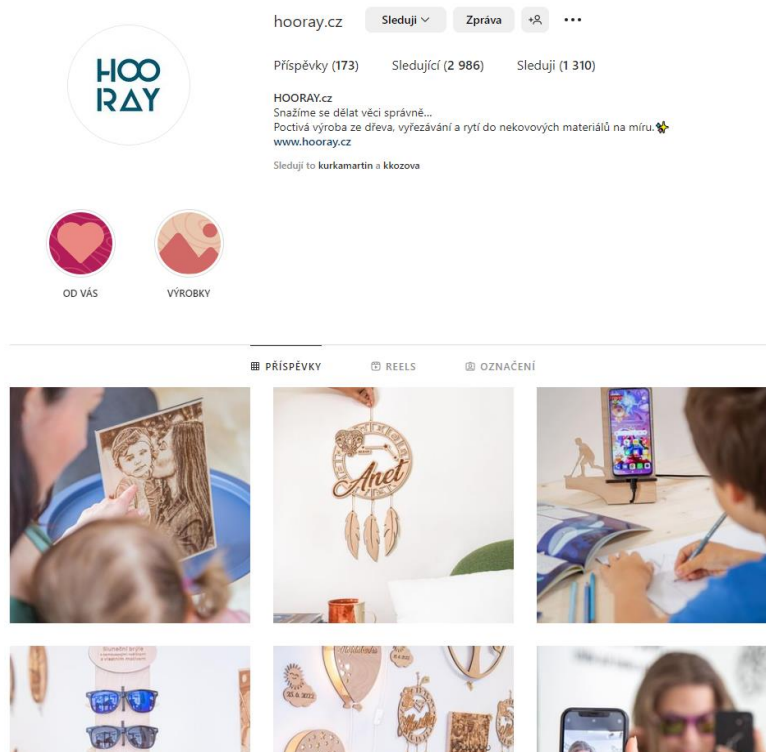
HOO RAY

hooray.cz Sleduji Zpráva

Příspěvky (173) Sledující (2 986) Sleduji (1 310)

HOORAY.cz
Snažíme se dělat věci správně...
Poctivá výroba ze dřeva, vyřezávání a rytí do nekovových materiálů na míru.
www.hooray.cz

Sleduji to kurkamartin a kkozova

OD VÁS

VÝROBKY

PŘÍSPĚVKY REELS OZNAČENÍ

Anet

Sluneční brýle